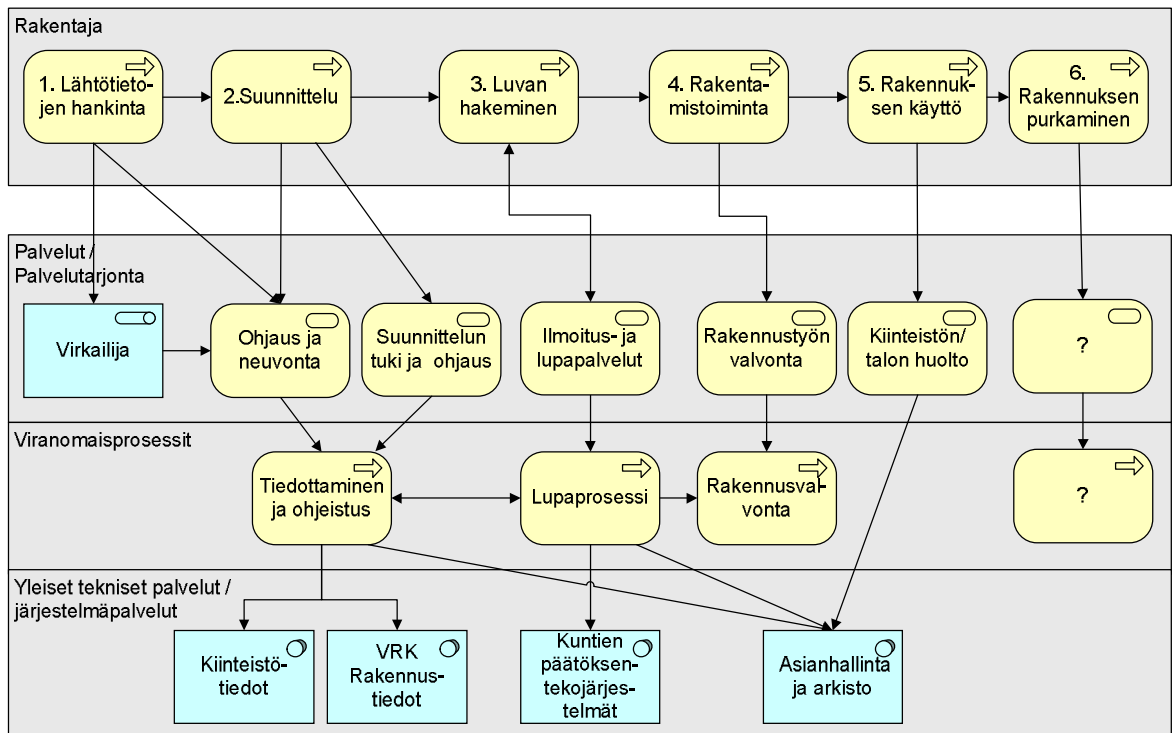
Rakentaja

1. Lähtötietojen hankinta

2.Suunnittelu

3. Luvan hakeminen

4. Rakentamistoiminta

5. Rakennuksen käyttö

6. Rakennuksen purkaminen

Palvelut / Palvelutarjonta

Virkailija

Ohjaus ja neuvonta

Suunnittelun tuki ja ohjaus

Ilmoitus- ja lupapalvelut

Rakennustyön valvonta

Kiinteistön/ talon huolto

?

Viranomaisprosessit

Tiedottaminen ja ohjeistus

Lupaprosessi

Rakennusvalvonta

?

Yleiset tekniset palvelut / järjestelmäpalvelut

Kiinteistötiedot

VRK Rakennustiedot

Kuntien päätöksentekojärjestelmät

Asianhallinta ja arkisto